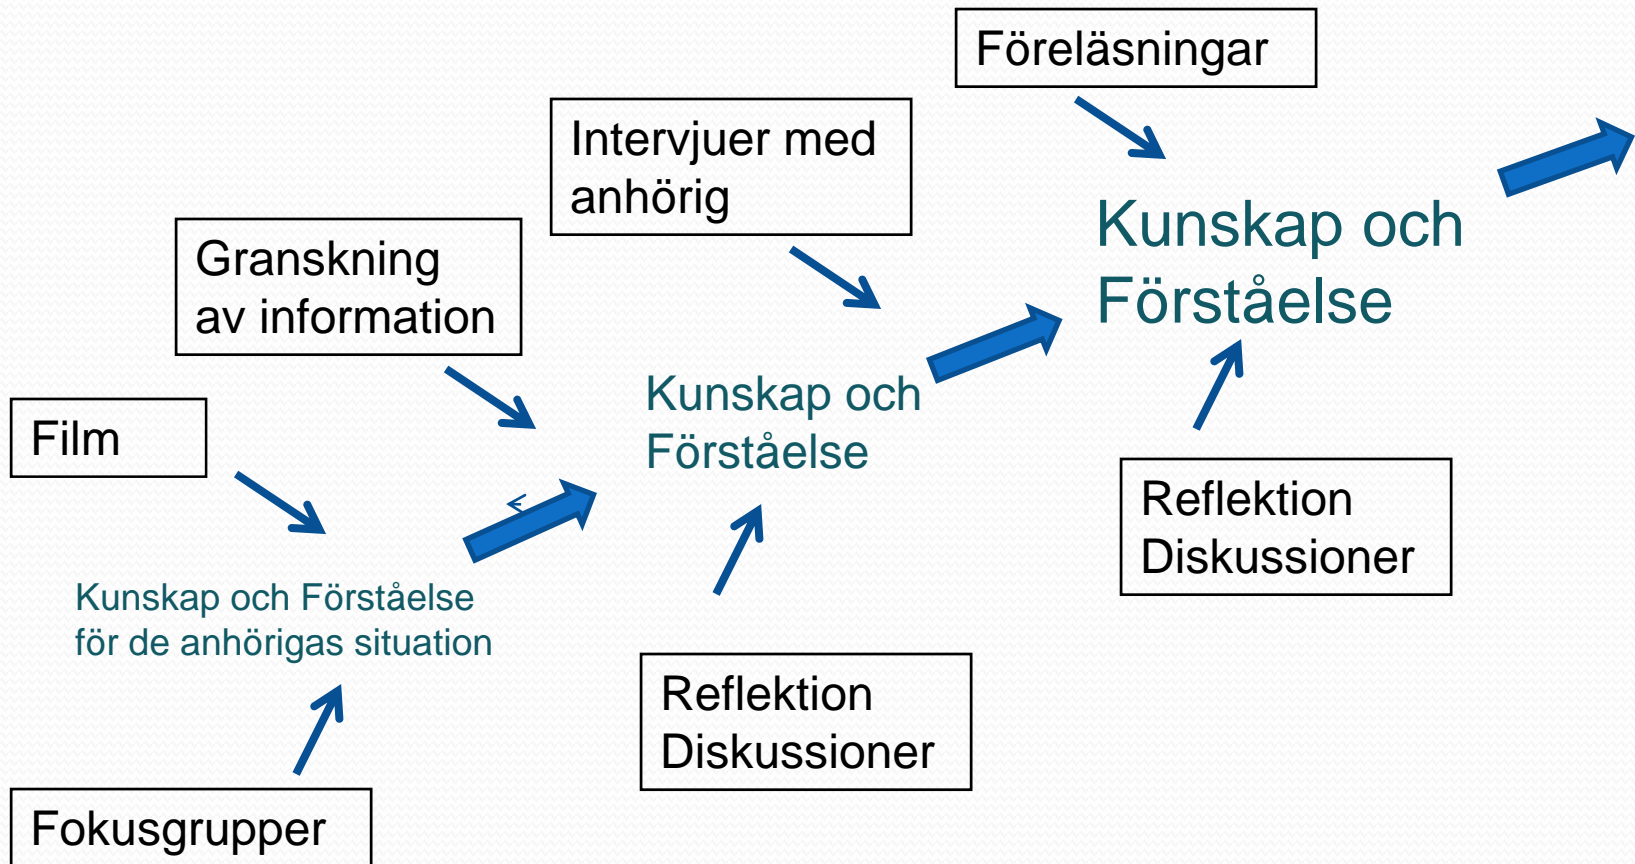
Föreläsningar

Intervjuer med anhörig

Kunskap och Förståelse

Granskning av information

Film

Kunskap och Förståelse

Reflektion Diskussioner

Kunskap och Förståelse för de anhörigas situation

Reflektion Diskussioner

Fokusgrupper